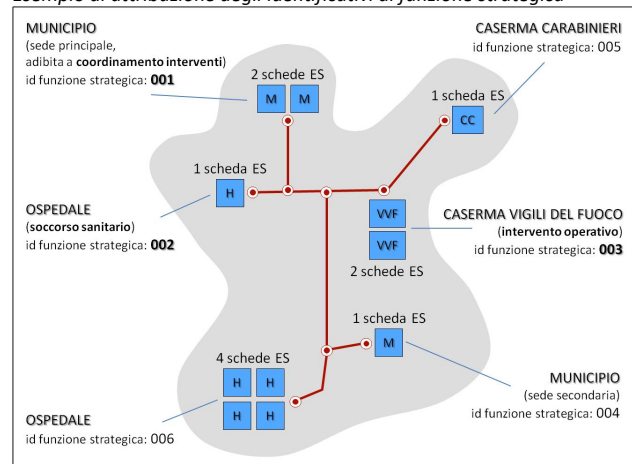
Esempio di attribuzione degli identificativi di funzione strategica

MUNICIPIO
(sede principale, adibita a **coordinamento interventi**)
id funzione strategica: **001**

2 schede ES
M M

CASERMA CARABINIERI
id funzione strategica: 005

1 scheda ES
CC

1 scheda ES
H

OSPEDALE
(**soccorso sanitario**)
id funzione strategica: **002**

VVF
VVF
2 schede ES

CASERMA VIGILI DEL FUOCO
(**intervento operativo**)
id funzione strategica: **003**

1 scheda ES
M

4 schede ES
H H
H H

MUNICIPIO
(sede secondaria)
id funzione strategica: 004

OSPEDALE
id funzione strategica: 006